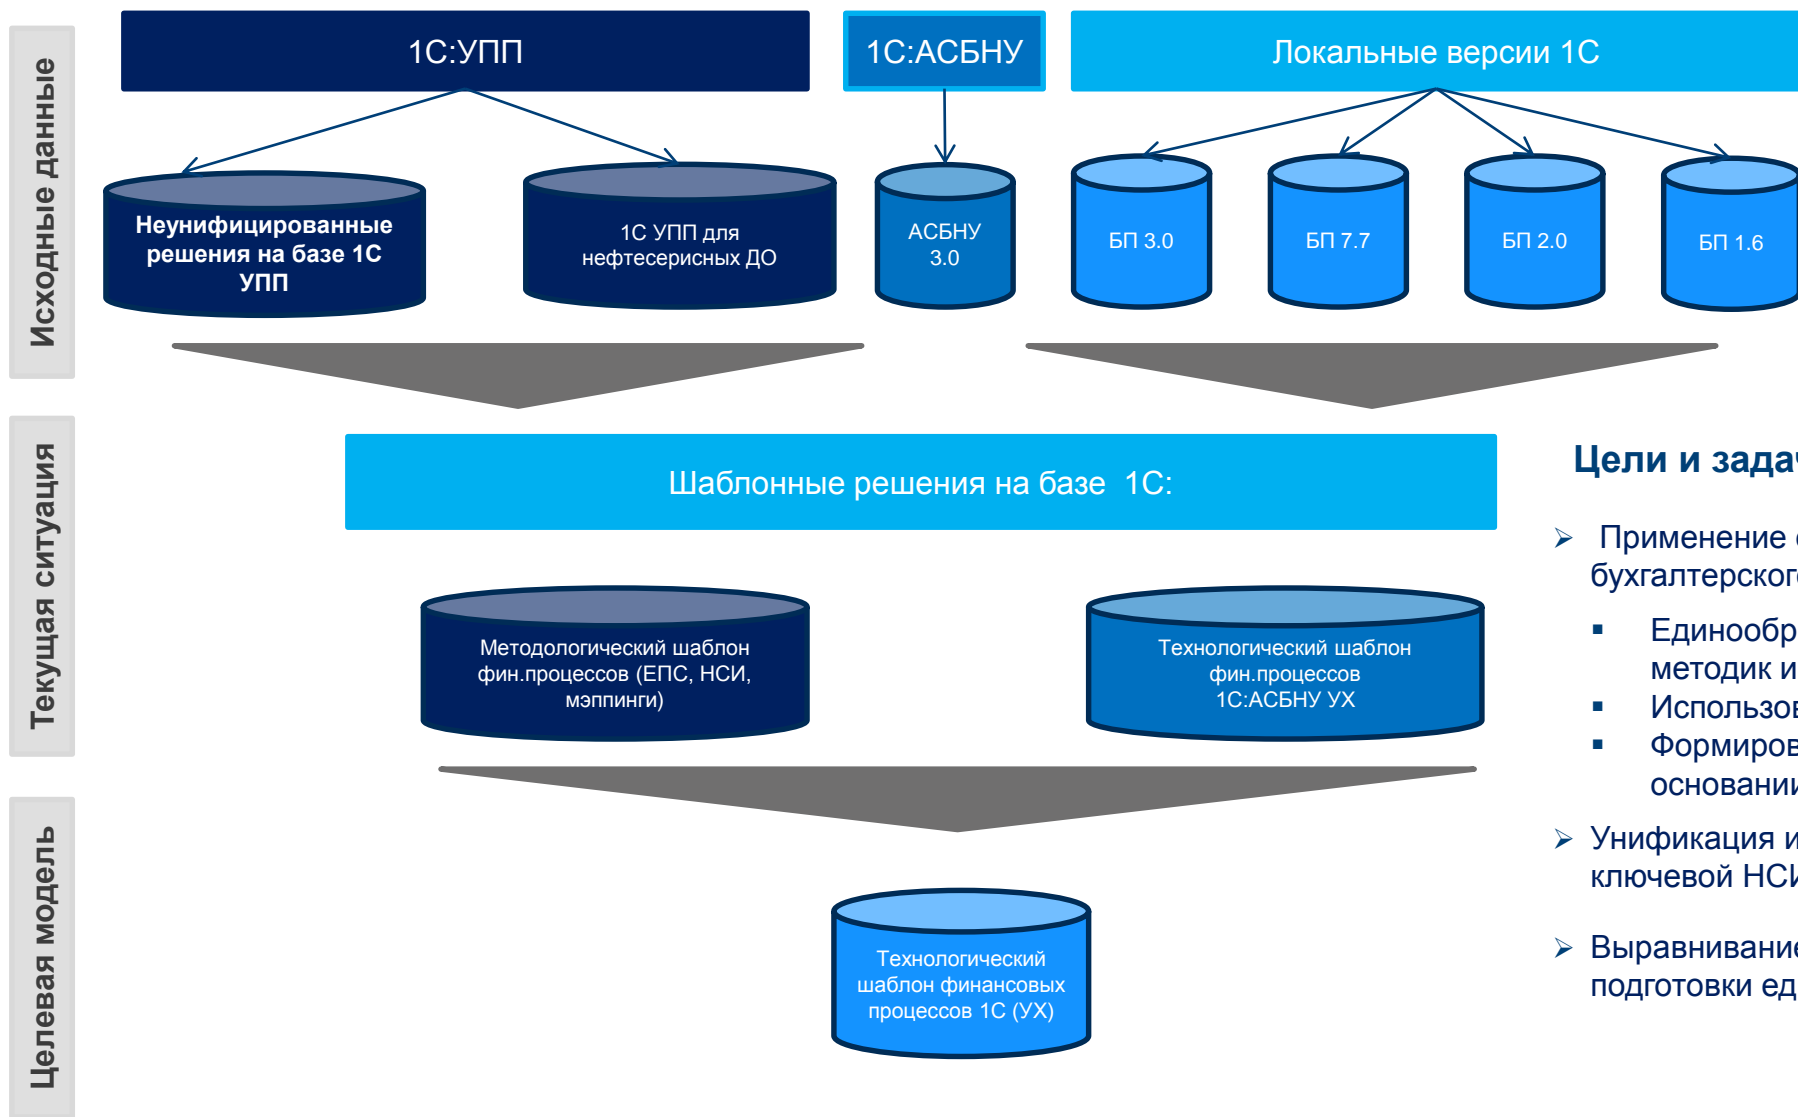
Исходные данные

1С:УПП

1С:АСБНУ

Локальные версии 1С

Неунифицированные решения на базе 1С УПП

1С УПП для нефтесерисных ДО

АСБНУ 3.0

БП 3.0

БП 7.7

БП 2.0

БП 1.6

Текущая ситуация

Шаблонные решения на базе 1С:

Методологический шаблон фин.процессов (ЕПС, НСИ, мэппинги)

Технологический шаблон фин.процессов 1С:АСБНУ УХ

Целевая модель

Технологический шаблон финансовых процессов 1С (УХ)

Цели и зада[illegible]

➢ Применение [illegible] бухгалтерског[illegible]

▪ Единообр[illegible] методик и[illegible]

▪ Использо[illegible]

▪ Формиро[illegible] основани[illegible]

➢ Унификация и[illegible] ключевой НС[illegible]

➢ Выравнивани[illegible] подготовки ед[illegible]